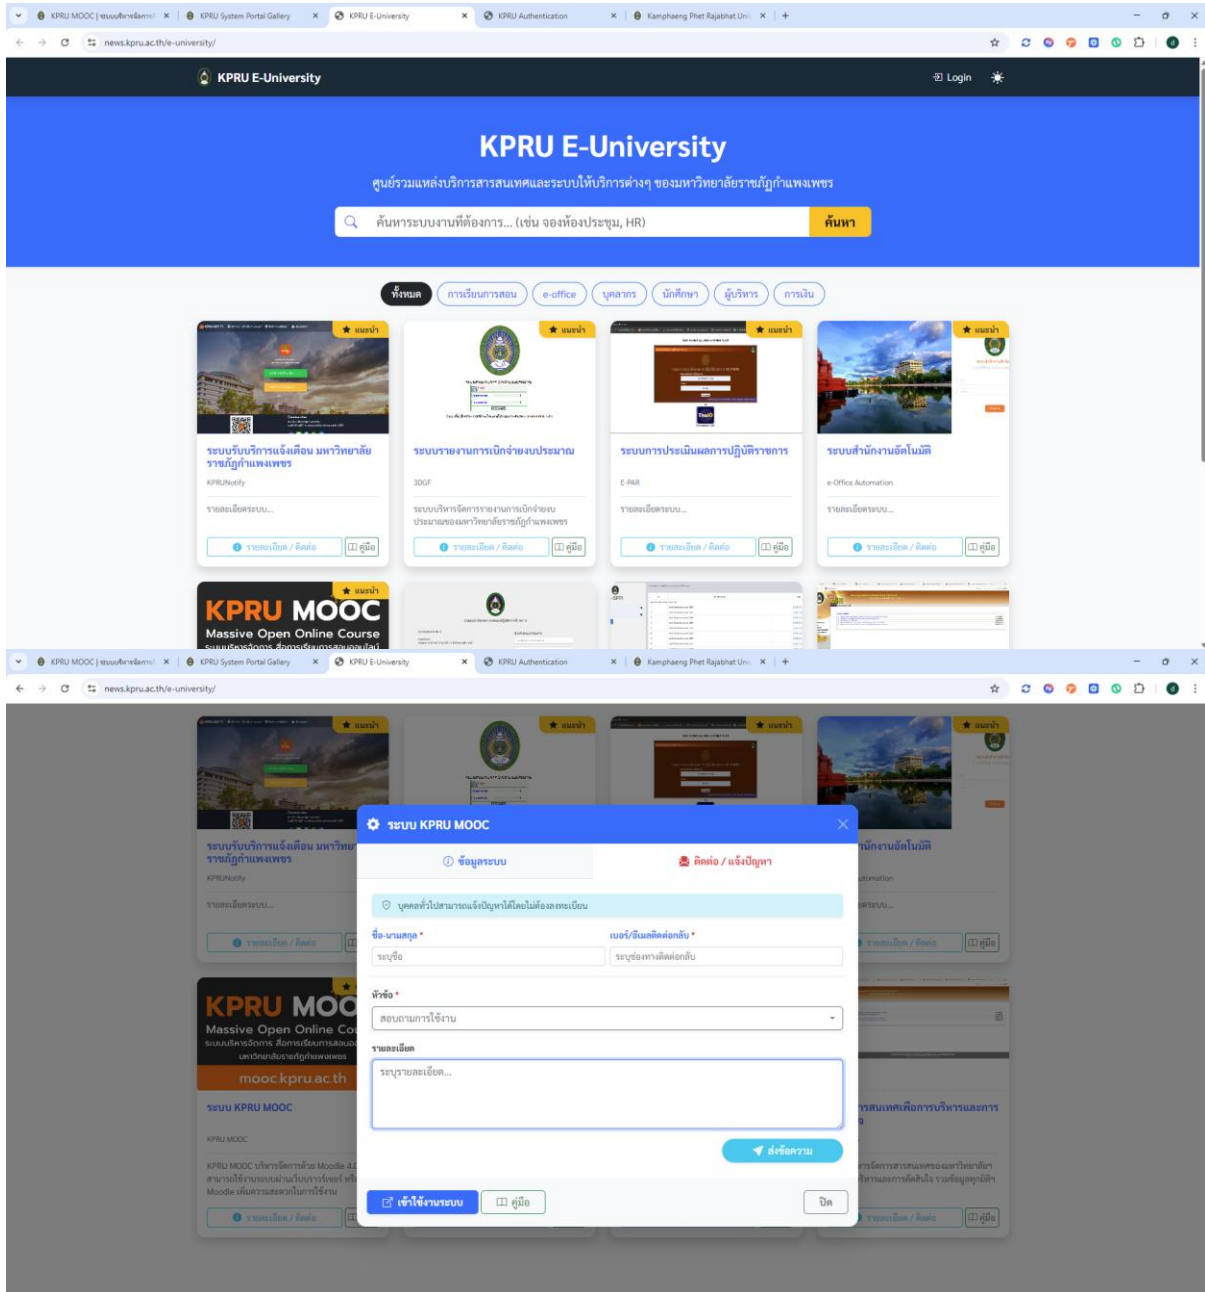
KPRU MOOC | ระบบบริหารจัดการ × KPRU System Portal Gallery × KPRU E-University × KPRU Authentication × Kamphaeng Phet Rajabhat Uni × +

news.kpru.ac.th/e-university/

KPRU E-University

Login

KPRU E-University

ศูนย์รวมแหล่งบริการสารสนเทศและระบบให้บริการต่างๆ ของมหาวิทยาลัยราชภัฏกำแพงเพชร

ค้นหาระบบงานที่ต้องการ... (เช่น จองห้องประชุม, HR)

ค้นหา

ทั้งหมด การเรียนการสอน e-office บุคลากร นักศึกษา ผู้บริหาร การเงิน

แนะนำ

ระบบรับบริการแจ้งเตือน มหาวิทยาลัยราชภัฏกำแพงเพชร

KPRUNotify

รายละเอียดระบบ...

รายละเอียด / ติดต่อ คู่มือ

แนะนำ

ระบบรายงานการเบิกจ่ายงบประมาณ

3DGF

ระบบบริหารจัดการรายงานการเบิกจ่ายงบประมาณของมหาวิทยาลัยราชภัฏกำแพงเพชร

รายละเอียด / ติดต่อ คู่มือ

แนะนำ

ระบบการประเมินผลการปฏิบัติราชการ

E-PAR

รายละเอียดระบบ...

รายละเอียด / ติดต่อ คู่มือ

แนะนำ

ระบบสำนักงานอัตโนมัติ

e-Office Automation

รายละเอียดระบบ...

รายละเอียด / ติดต่อ คู่มือ

แนะนำ

KPRU MOOC

Massive Open Online Course

KPRU MOOC | ระบบบริหารจัดการ × KPRU System Portal Gallery × KPRU E-University × KPRU Authentication × Kamphaeng Phet Rajabhat Uni × +

news.kpru.ac.th/e-university/

ระบบ KPRU MOOC

ข้อมูลระบบ

ติดต่อ / แจ้งปัญหา

บุคคลทั่วไปสามารถแจ้งปัญหาได้โดยไม่ต้องลงทะเบียน

ชื่อ-นามสกุล *

ระบุชื่อ

เบอร์/อีเมลติดต่อกลับ *

ระบุช่องทางติดต่อกลับ

หัวข้อ *

สอบถามการใช้งาน

รายละเอียด

ระบุรายละเอียด...

ส่งข้อความ

เข้าใช้งานระบบ

คู่มือ

ปิด

KPRU MOOC

Massive Open Online Co

ระบบบริหารจัดการ สื่อการเรียนการสอนออ

มหาวิทยาลัยราชภัฏกำแพงเพชร

mooc.kpru.ac.th

ระบบ KPRU MOOC

KPRU MOOC

KPRU MOOC บริหารจัดการด้วย Moodle 4.0 สามารถใช้งานระบบผ่านเว็บบราวเซอร์ หรือ Moodle เพิ่มความสะดวกในการใช้งาน

รายละเอียด / ติดต่อ

ระบบรับบริการแจ้งเตือน มหาวิทยาลัยราชภัฏกำแพงเพชร

KPRUNotify

รายละเอียดระบบ...

รายละเอียด / ติดต่อ

นักงานอัตโนมัติ

utomation

ระบบ...

รายละเอียด / ติดต่อ คู่มือ

รสนเทศเพื่อการบริหารและการ

ารจัดการสารสนเทศของมหาวิทยาลัย ริหารและการตัดสินใจ รวมข้อมูลทุกมิติ

รายละเอียด / ติดต่อ คู่มือ